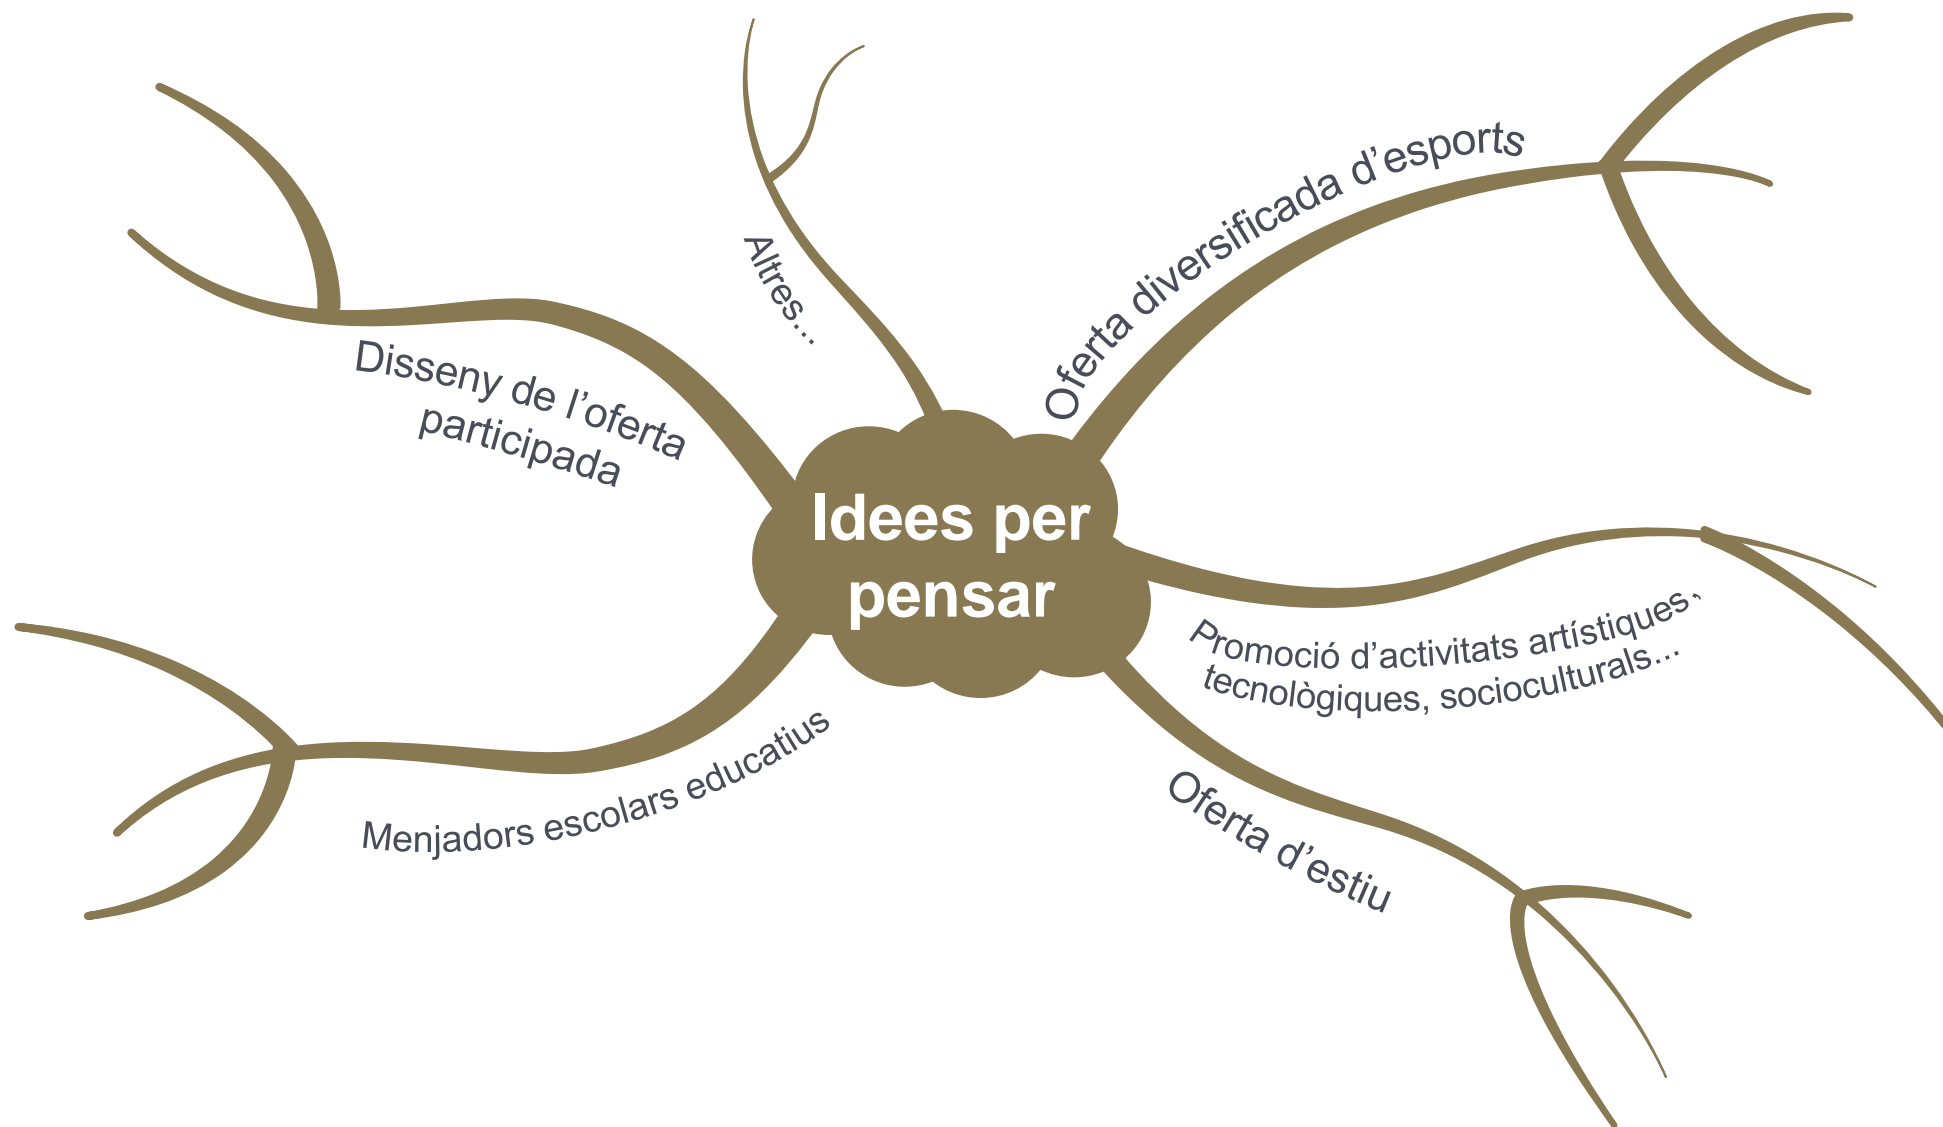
Idees per pensar

Altres...

Oferta diversificada d'esports

Disseny de l'oferta participada

Promoció d'activitats artístiques, tecnològiques, socioculturals...

Menjadors escolars educatius

Oferta d'estiu